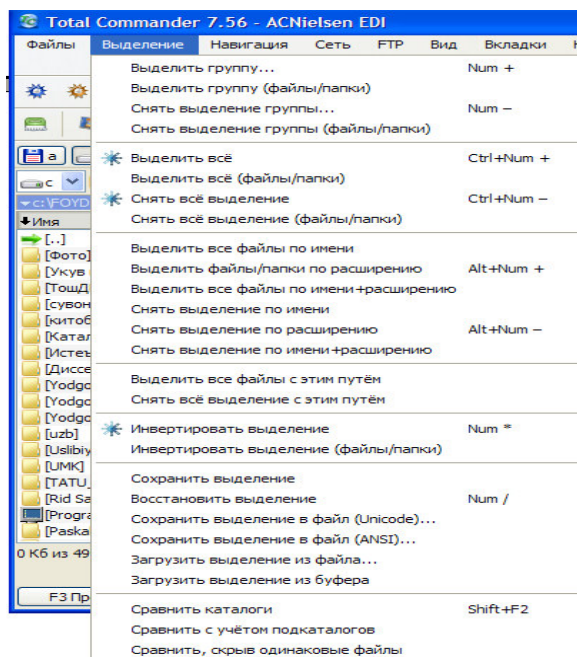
Total Commander 7.56 - ACNielsen EDI

Файлы | Выделение | Навигация | Сеть | FTP | Вид | Вкладки

| | |
|---|---|
| Выделить группу... | Num + |
| Выделить группу (файлы/папки) | |
| Снять выделение группы... | Num − |
| Снять выделение группы (файлы/папки) | |
| Выделить всё | Ctrl+Num + |
| Выделить всё (файлы/папки) | |
| Снять всё выделение | Ctrl+Num − |
| Снять всё выделение (файлы/папки) | |
| Выделить все файлы по имени | |
| Выделить файлы/папки по расширению | Alt+Num + |
| Выделить все файлы по имени+расширению | |
| Снять выделение по имени | |
| Снять выделение по расширению | Alt+Num − |
| Снять выделение по имени+расширению | |
| Выделить все файлы с этим путём | |
| Снять всё выделение с этим путём | |
| Инвертировать выделение | Num * |
| Инвертировать выделение (файлы/папки) | |
| Сохранить выделение | |
| Восстановить выделение | Num / |
| Сохранить выделение в файл (Unicode)... | |
| Сохранить выделение в файл (ANSI)... | |
| Загрузить выделение из файла... | |
| Загрузить выделение из буфера | |
| Сравнить каталоги | Shift+F2 |
| Сравнить с учётом подкаталогов | |
| Сравнить, скрыв одинаковые файлы | |

a
c
c:\FOYD
Имя
[..]
[Фото]
[Укув
[ТошД
[сувон
[китоб
[Катал
[Истеъ
[Диссе
[Yodgo
[Yodgo
[Yodgo
[uzb]
[Uslibiy
[UMK]
[TATU_
[Rid Sa
[Progra
[Paska
0 Кб из 49
F3 Пр